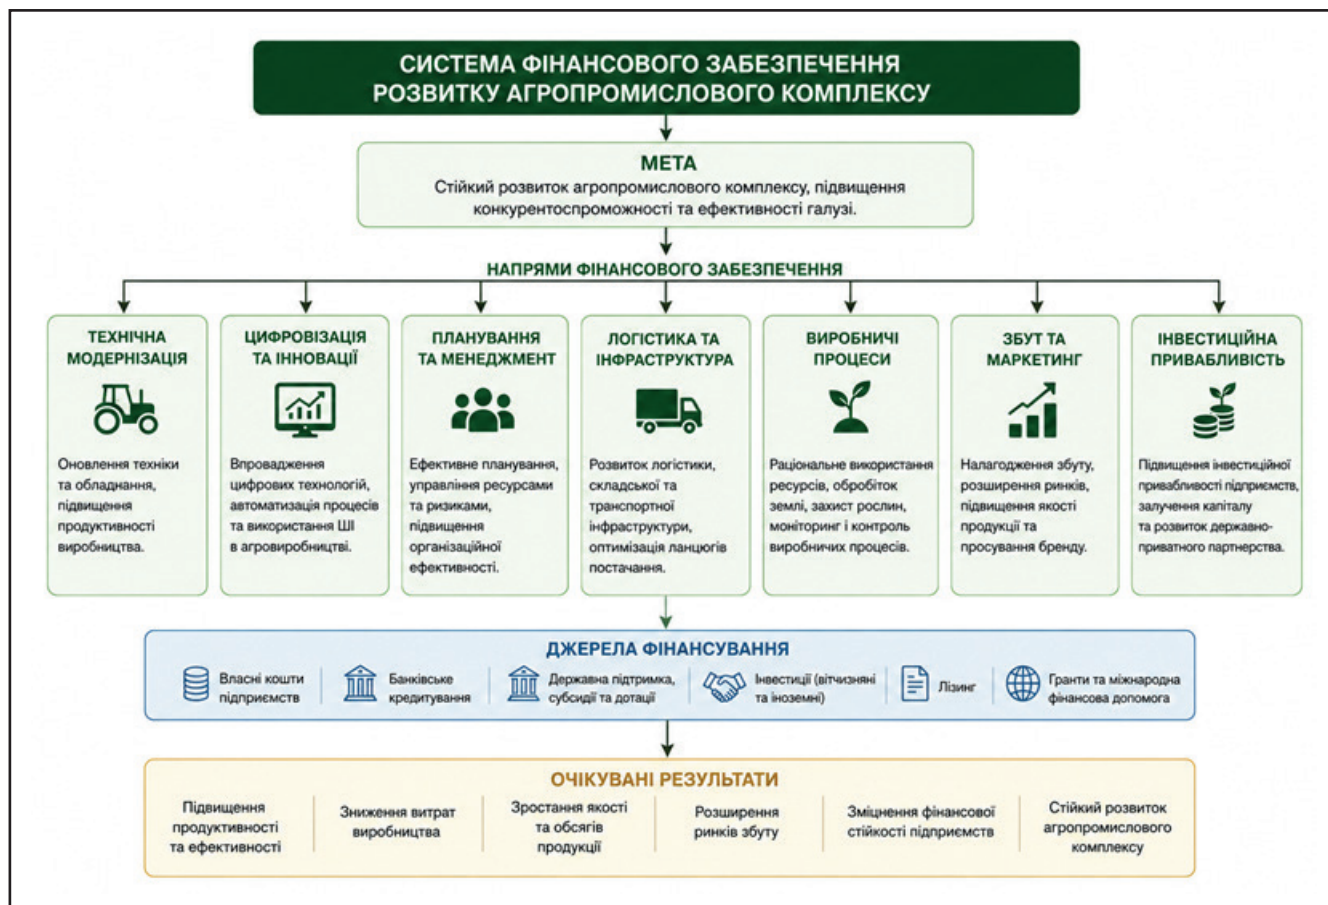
СИСТЕМА ФІНАНСОВОГО ЗАБЕЗПЕЧЕННЯ РОЗВИТКУ АГРОПРОМИСЛОВОГО КОМПЛЕКСУ

МЕТА
Стійкий розвиток агропромислового комплексу, підвищення конкурентоспроможності та ефективності галузі.

НАПРЯМИ ФІНАНСОВОГО ЗАБЕЗПЕЧЕННЯ

ТЕХНІЧНА МОДЕРНІЗАЦІЯ
Оновлення техніки та обладнання, підвищення продуктивності виробництва.

ЦИФРОВІЗАЦІЯ ТА ІННОВАЦІЇ
Впровадження цифрових технологій, автоматизація процесів та використання ШІ в агровиробництві.

ПЛАНУВАННЯ ТА МЕНЕДЖМЕНТ
Ефективне планування, управління ресурсами та ризиками, підвищення організаційної ефективності.

ЛОГІСТИКА ТА ІНФРАСТРУКТУРА
Розвиток логістики, складської та транспортної інфраструктури, оптимізація ланцюгів постачання.

ВИРОБНИЧІ ПРОЦЕСИ
Раціональне використання ресурсів, обробіток землі, захист рослин, моніторинг і контроль виробничих процесів.

ЗБУТ ТА МАРКЕТИНГ
Налагодження збуту, розширення ринків, підвищення якості продукції та просування бренду.

ІНВЕСТИЦІЙНА ПРИВАБЛИВІСТЬ
Підвищення інвестиційної привабливості підприємств, залучення капіталу та розвиток державно-приватного партнерства.

ДЖЕРЕЛА ФІНАНСУВАННЯ
Власні кошти підприємств | Банківське кредитування | Державна підтримка, субсидії та дотації | Інвестиції (вітчизняні та іноземні) | Лізинг | Гранти та міжнародна фінансова допомога

ОЧІКУВАНІ РЕЗУЛЬТАТИ
Підвищення продуктивності та ефективності | Зниження витрат виробництва | Зростання якості та обсягів продукції | Розширення ринків збуту | Зміцнення фінансової стійкості підприємств | Стійкий розвиток агропромислового комплексу